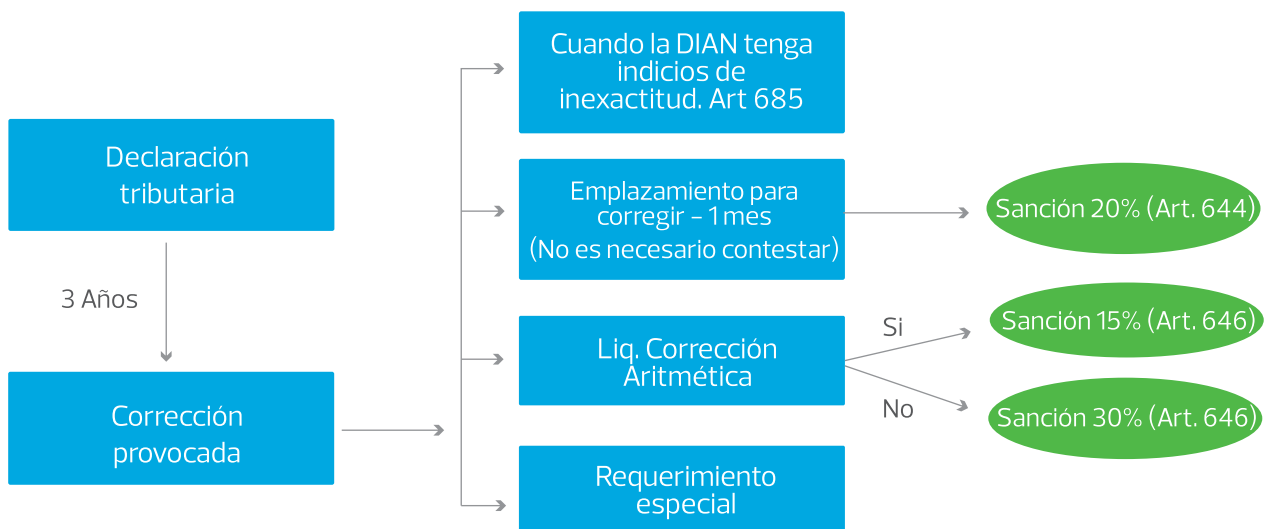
Declaración tributaria

3 Años

Corrección provocada

Cuando la DIAN tenga indicios de inexactitud. Art 685

Emplazamiento para corregir – 1 mes
(No es necesario contestar)

Sanción 20% (Art. 644)

Liq. Corrección Aritmética

Si

Sanción 15% (Art. 646)

No

Sanción 30% (Art. 646)

Requerimiento especial